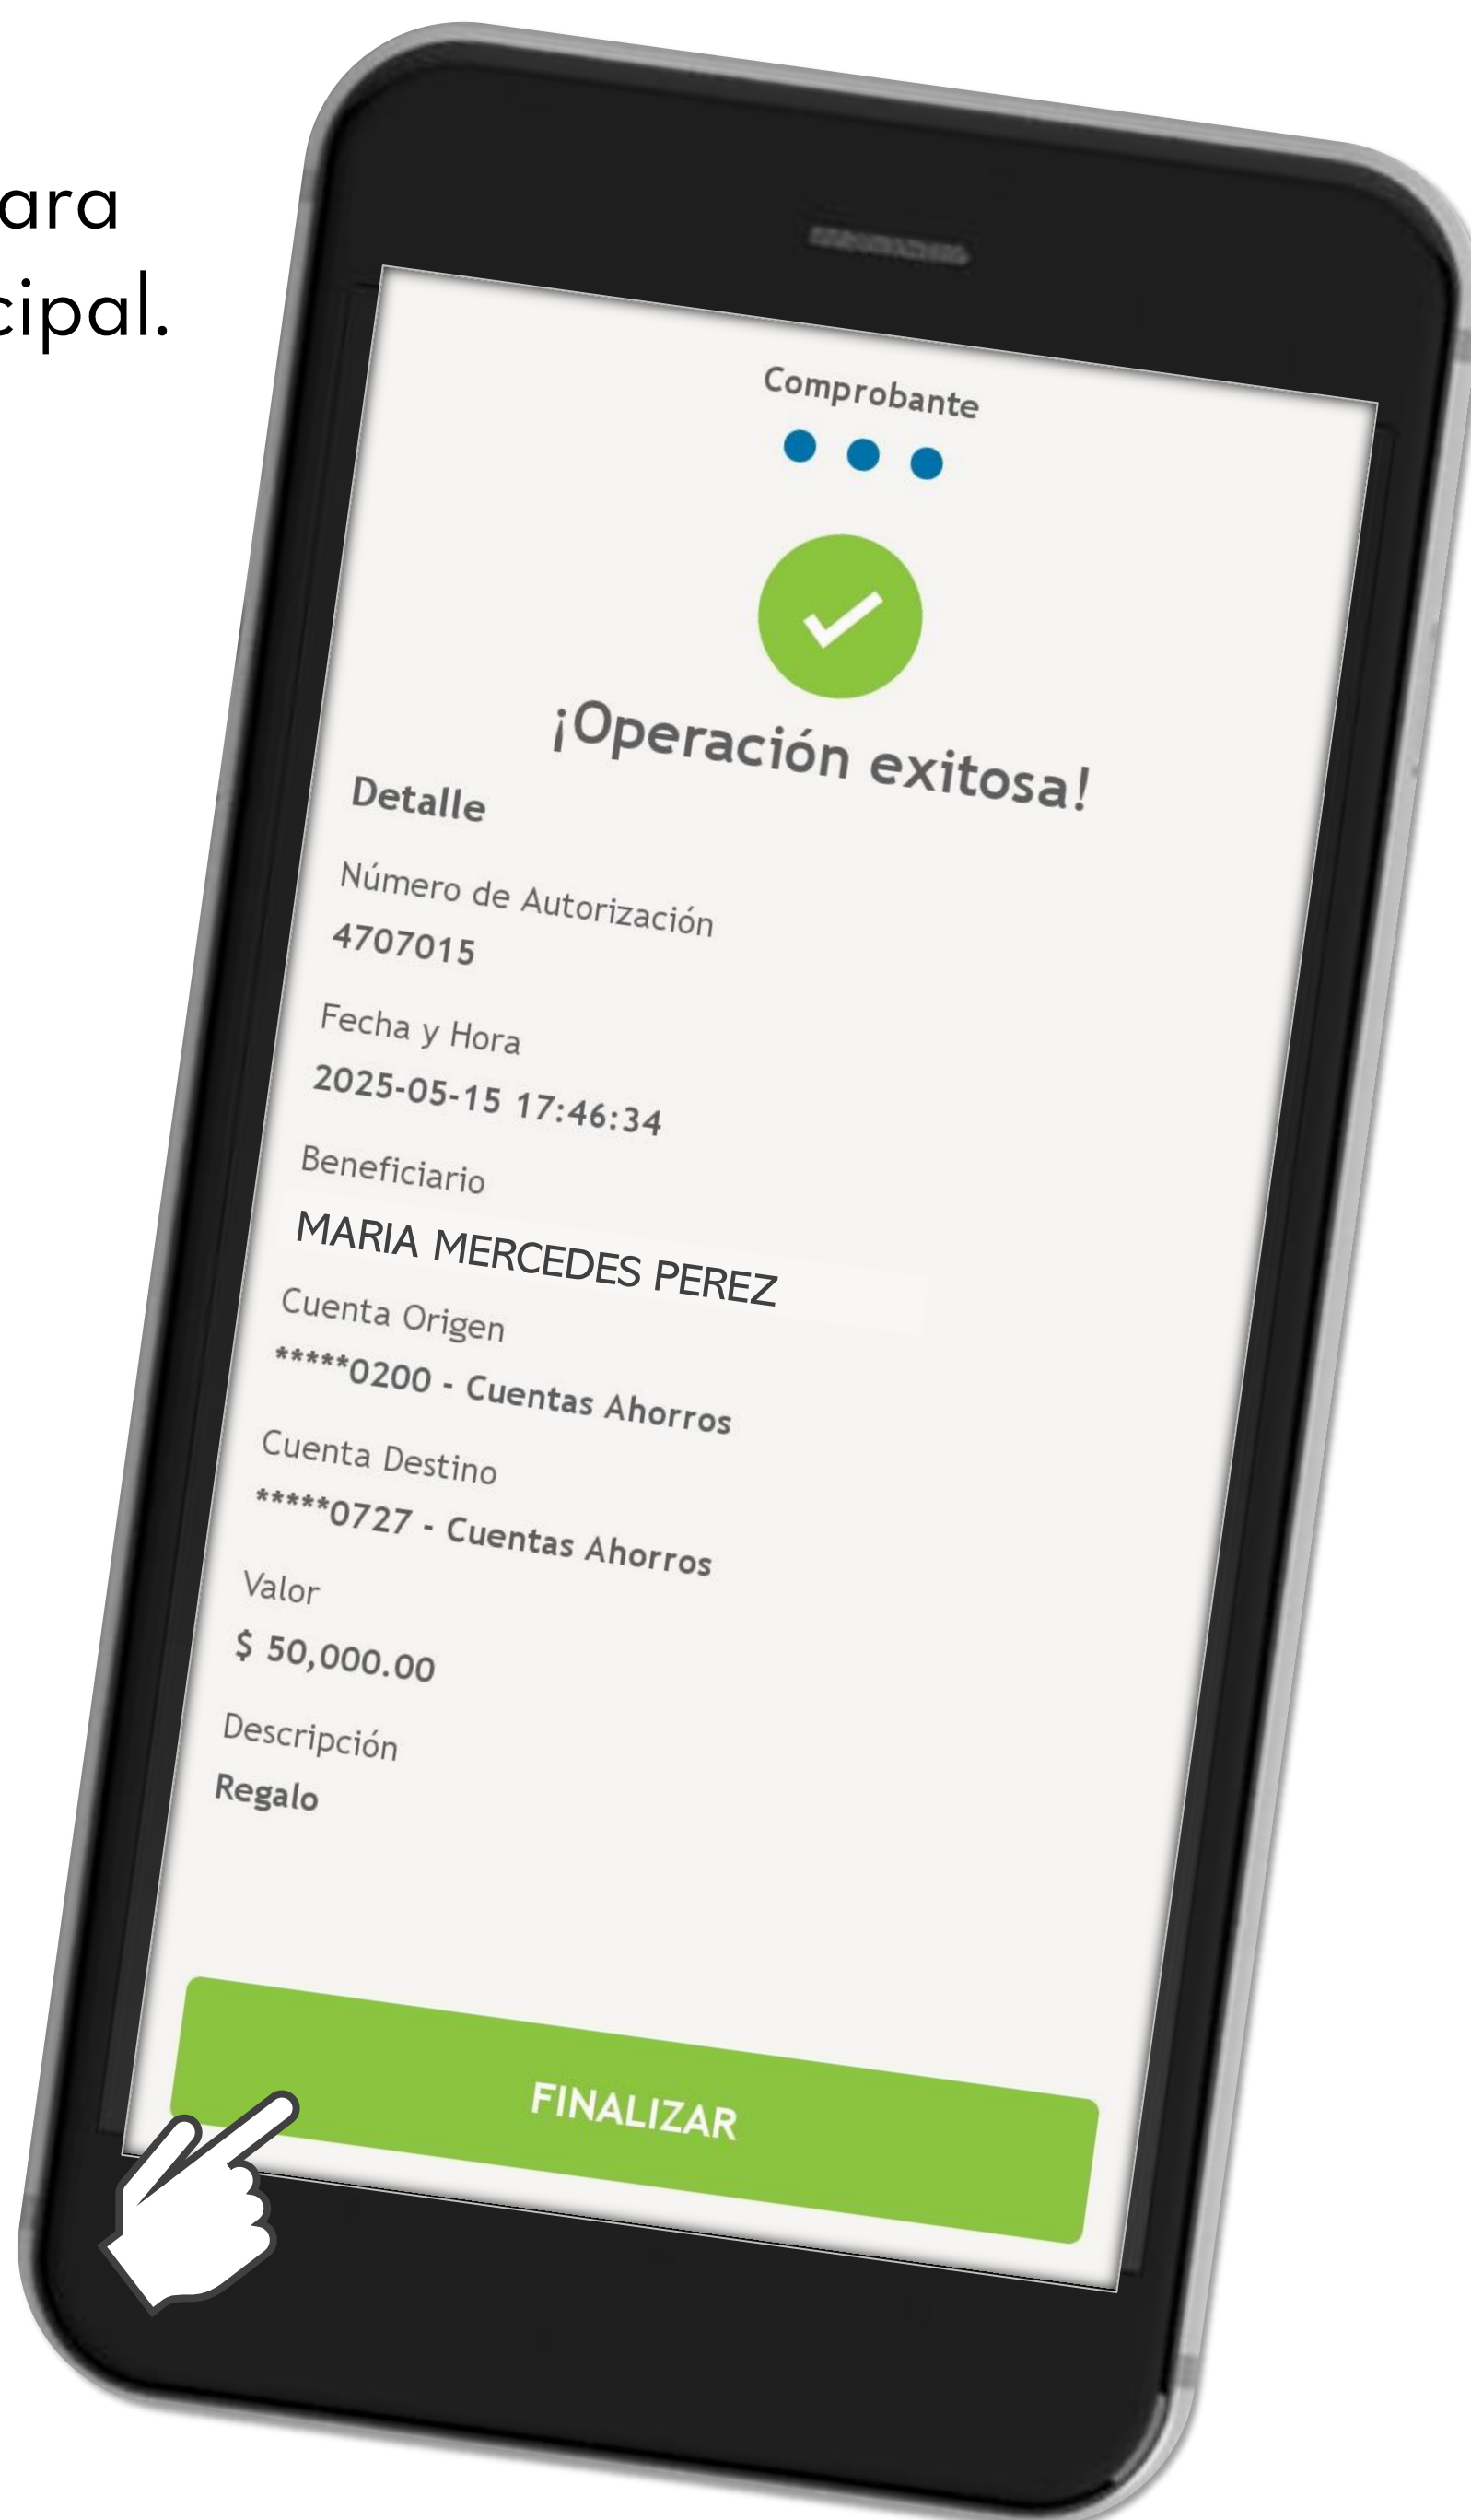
ara
cipal.

Comprobante

¡Operación exitosa!

Detalle

Número de Autorización
4707015

Fecha y Hora
2025-05-15 17:46:34

Beneficiario
MARIA MERCEDES PEREZ

Cuenta Origen
*****0200 - Cuentas Ahorros

Cuenta Destino
*****0727 - Cuentas Ahorros

Valor
$ 50,000.00

Descripción
Regalo

FINALIZAR